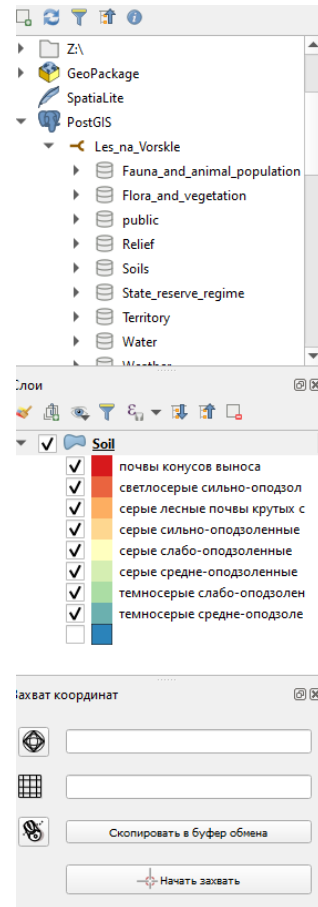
Z:\
GeoPackage
SpatiaLite
PostGIS
Les_na_Vorskle
Fauna_and_animal_population
Flora_and_vegetation
public
Relief
Soils
State_reserve_regime
Territory
Water
Weather

Слои
Soil
почвы конусов выноса
светлосерые сильно-оподзол
серые лесные почвы крутых с
серые сильно-оподзоленные
серые слабо-оподзоленные
серые средне-оподзоленные
темносерые слабо-оподзолен
темносерые средне-оподзоле

Захват координат
Скопировать в буфер обмена
Начать захват